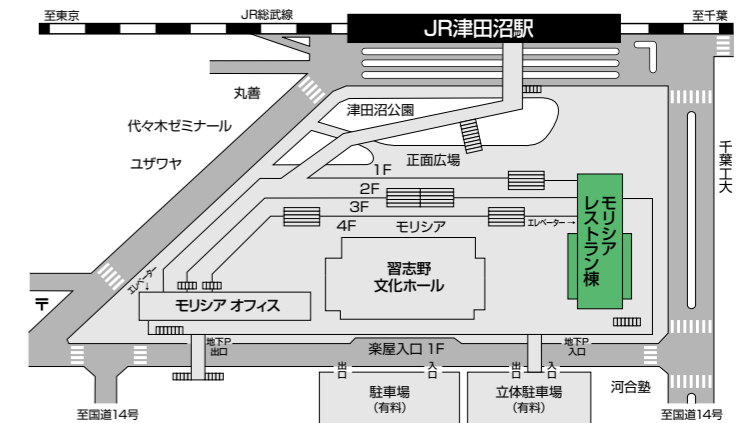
至東京
JR総武線
JR津田沼駅
至千葉

丸善
代々木ゼミナール
ユザワヤ
津田沼公園
正面広場
千葉工大
1F
2F
3F
4F
モリシア
エレベーター
モリシア
レストラン棟
エレベーター
習志野
文化ホール
モリシア オフィス
〒
地下P
出口
楽屋入口 1F
地下P
入口
出口
入口
出口
入口
駐車場
(有料)
立体駐車場
(有料)
河合塾
至国道14号
至国道14号